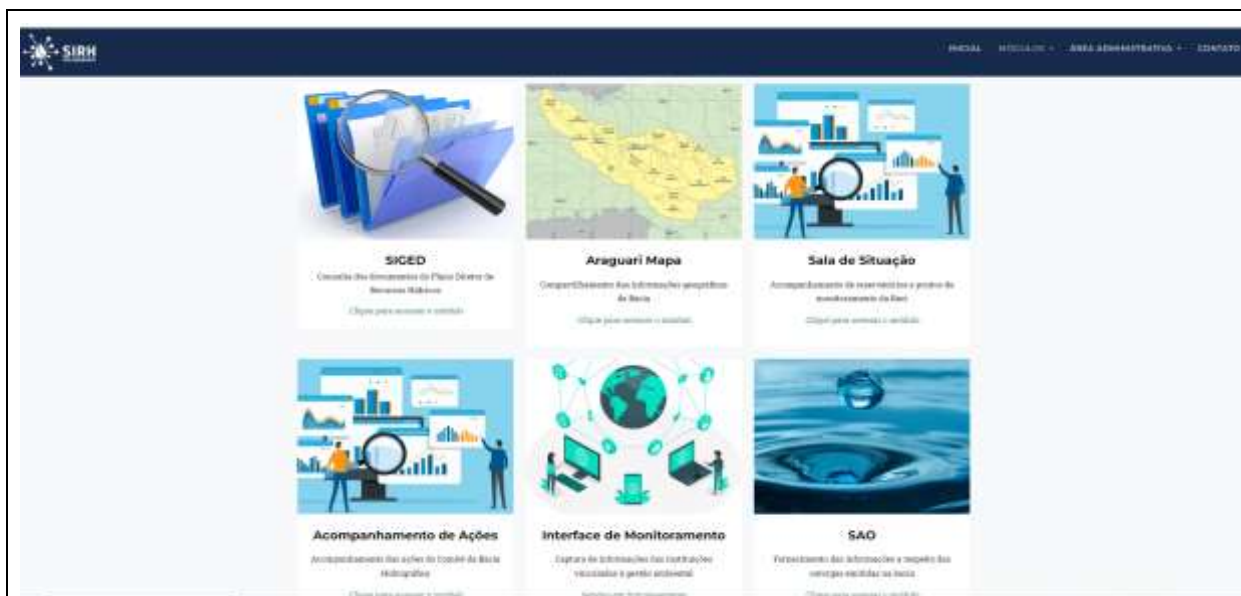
SIRH

INICIAL MÓDULOS ÁREA ADMINISTRATIVA CONTATO

SIGED
Consulta dos documentos do Plano Diretor de Recursos Hídricos
Clique para acessar o módulo

Araguari Mapa
Compartilhamento das informações geográficas da Bacia
Clique para acessar o módulo

Sala de Situação
Acompanhamento de reservatórios e postos de monitoramento da Bacia
Clique para acessar o módulo

Acompanhamento de Ações
Acompanhamento das ações do Comitê da Bacia Hidrográfica
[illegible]

Interface de Monitoramento
Captura de informações das instituições vinculadas à gestão ambiental
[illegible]

SAO
Fornecimento das informações a respeito das outorgas emitidas na bacia
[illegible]